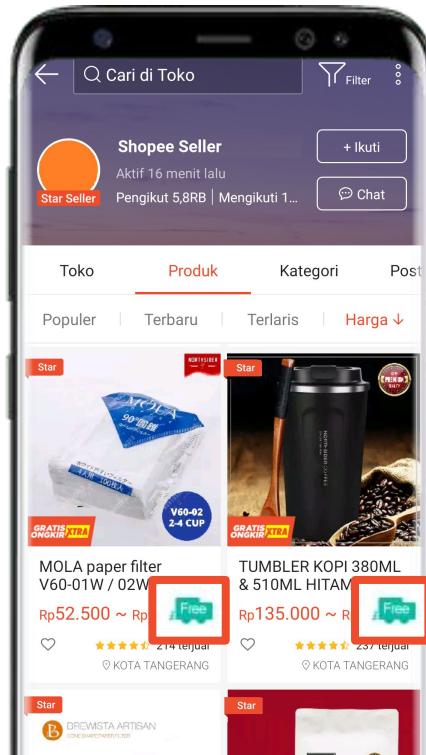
Cari di Toko

Filter

Shopee Seller

Aktif 16 menit lalu

Pengikut 5,8RB | Mengikuti 1...

+ Ikuti

Chat

Star Seller

Toko

Produk

Kategori

Post

Populer

Terbaru

Terlaris

Harga ↓

Star

NORTHSIDER

MOLA

90

V60-02 2-4 CUP

GRATIS ONGKIR XTRA

MOLA paper filter V60-01W / 02W

Rp52.500 ~ Rp

Free

214 terjual

KOTA TANGERANG

Star

GRATIS ONGKIR XTRA

TUMBLER KOPI 380ML & 510ML HITAM

Rp135.000 ~

Free

237 terjual

KOTA TANGERANG

Star

BREWISTA ARTISAN

Star